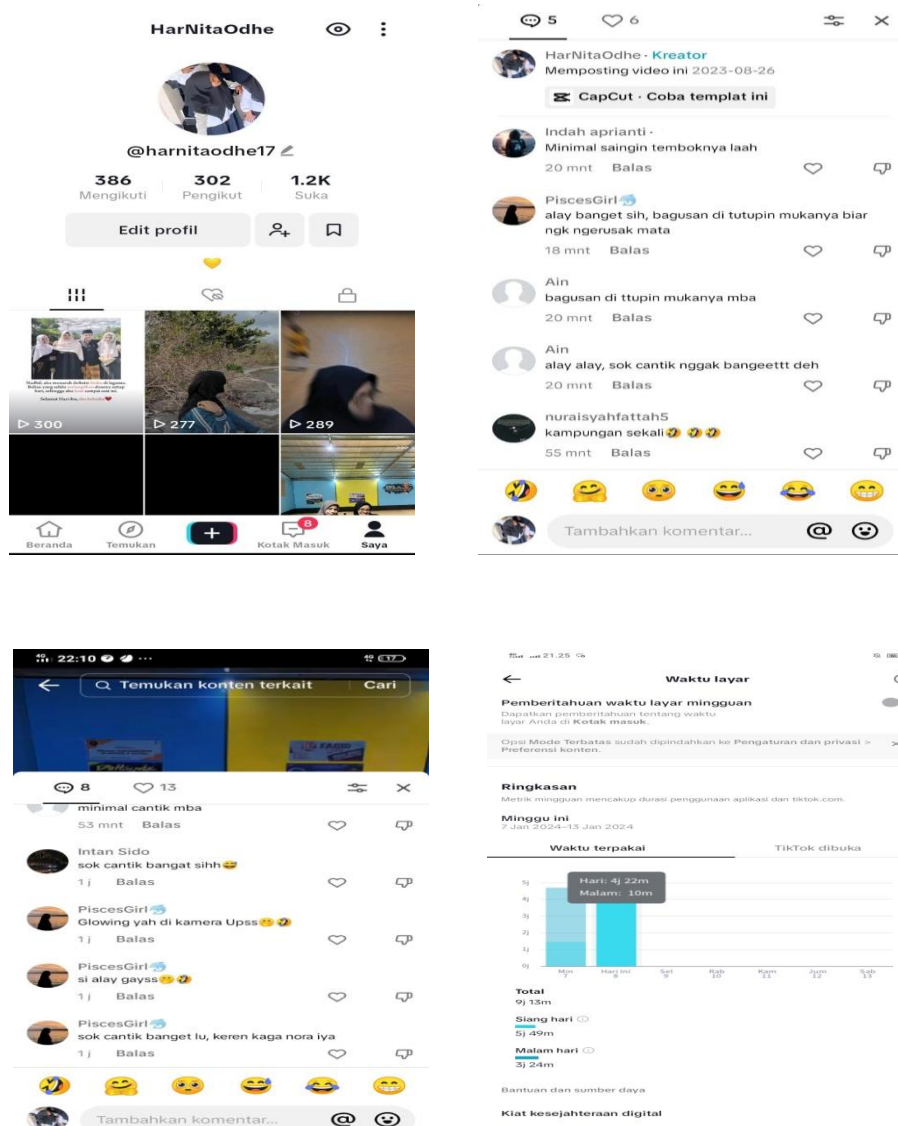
HarNitaOdhe

@harnitaodhe17

386 Mengikuti
302 Pengikut
1.2K Suka

Edit profil

▷ 300
▷ 277
▷ 289

Beranda
Temukan
8
Kotak Masuk
Saya

5
6

HarNitaOdhe · Kreator
Memposting video ini 2023-08-26
CapCut · Coba templat ini

Indah aprianti ·
Minimal saingin temboknya laah
20 mnt Balas

PiscesGirl
alay banget sih, bagusan di tutupin mukanya biar ngk ngerusak mata
18 mnt Balas

Ain
bagusan di ttupin mukanya mba
20 mnt Balas

Ain
alay alay, sok cantik nggak bangeettt deh
20 mnt Balas

nuraisyahfattah5
kampungan sekali🤣🤣🤣
55 mnt Balas

Tambahkan komentar...

22:10
Temukan konten terkait
Cari

8
13

minimal cantik mba
53 mnt Balas

Intan Sido
sok cantik bangat sihh😅
1j Balas

PiscesGirl
Glowing yah di kamera Upss🤭🤣
1j Balas

PiscesGirl
si alay gayss🤭🤣
1j Balas

PiscesGirl
sok cantik banget lu, keren kaga nora iya
1j Balas

Tambahkan komentar...

21.25

Waktu layar

Pemberitahuan waktu layar mingguan
Dapatkan pemberitahuan tentang waktu layar Anda di Kotak masuk.

Opsi Mode Terbatas sudah dipindahkan ke Pengaturan dan privasi > Preferensi konten.

Ringkasan
Metrik mingguan mencakup durasi penggunaan aplikasi dan tiktok.com.

Minggu ini
7 Jan 2024–13 Jan 2024

Waktu terpakai
TikTok dibuka

Hari: 4j 22m
Malam: 10m

5j
4j
3j
2j
1j
0j
Min 7
Hari ini 8
Sel 9
Rab 10
Kam 11
Jum 12
Sab 13

Total
9j 13m

Siang hari
5j 49m

Malam hari
3j 24m

Bantuan dan sumber daya

Kiat kesejahteraan digital